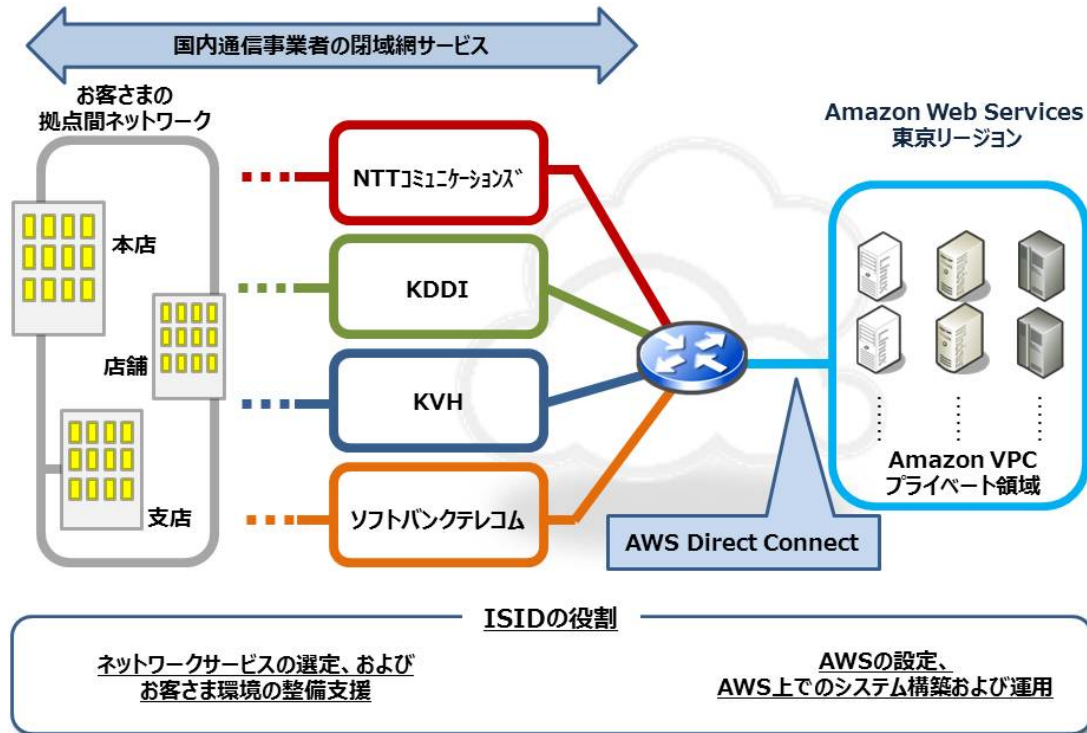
国内通信事業者の閉域網サービス

お客さまの
拠点間ネットワーク

本店

店舗

支店

NTTｺﾐｭﾆｹｰｼｮﾝｽﾞ

KDDI

KVH

ソフトバンクテレコム

Amazon Web Services
東京リージョン

Amazon VPC
プライベート領域

AWS Direct Connect

ISIDの役割

ネットワークサービスの選定、および
お客さま環境の整備支援

AWSの設定、
AWS上でのシステム構築および運用